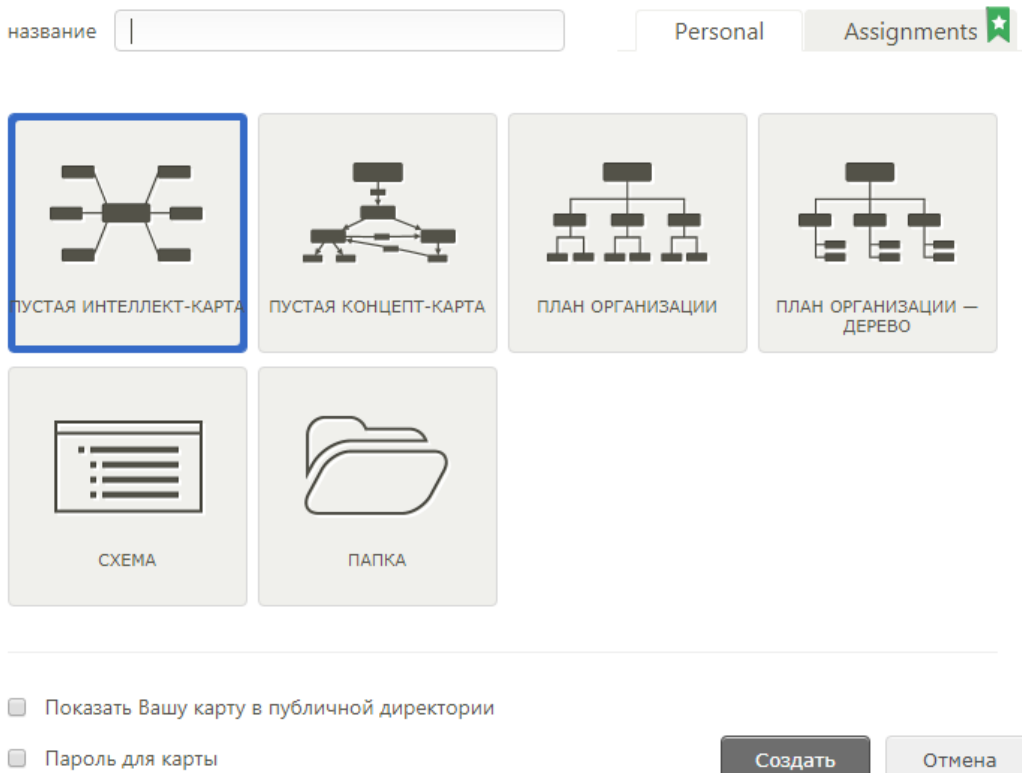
название

Personal

Assignments

ПУСТАЯ ИНТЕЛЛЕКТ-КАРТА

ПУСТАЯ КОНЦЕПТ-КАРТА

ПЛАН ОРГАНИЗАЦИИ

ПЛАН ОРГАНИЗАЦИИ — ДЕРЕВО

СХЕМА

ПАПКА

Показать Вашу карту в публичной директории

Пароль для карты

Создать

Отмена